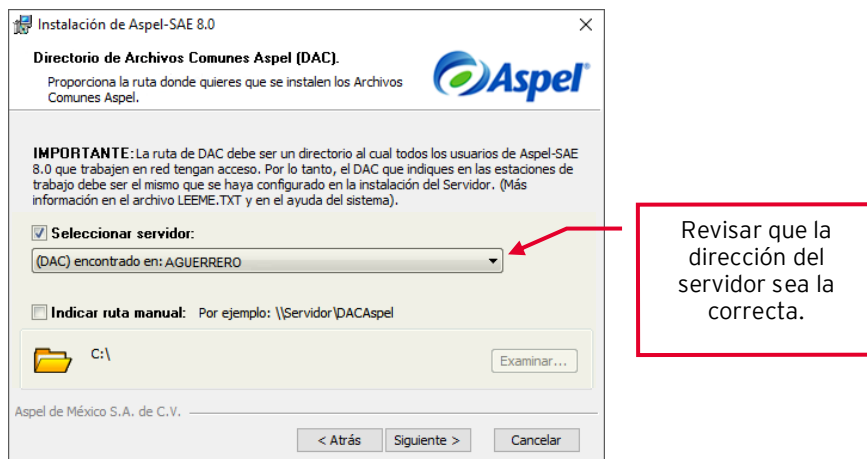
Instalación de Aspel-SAE 8.0

Directorio de Archivos Comunes Aspel (DAC).

Proporciona la ruta donde quieres que se instalen los Archivos Comunes Aspel.

Aspel

IMPORTANTE: La ruta de DAC debe ser un directorio al cual todos los usuarios de Aspel-SAE 8.0 que trabajen en red tengan acceso. Por lo tanto, el DAC que indiques en las estaciones de trabajo debe ser el mismo que se haya configurado en la instalación del Servidor. (Más información en el archivo LEEME.TXT y en el ayuda del sistema).

Seleccionar servidor:

(DAC) encontrado en: AGUERRERO

Indicar ruta manual: Por ejemplo: \\Servidor\DACAspel

C:\

Examinar...

Aspel de México S.A. de C.V.

< Atrás

Siguiente >

Cancelar

Revisar que la dirección del servidor sea la correcta.